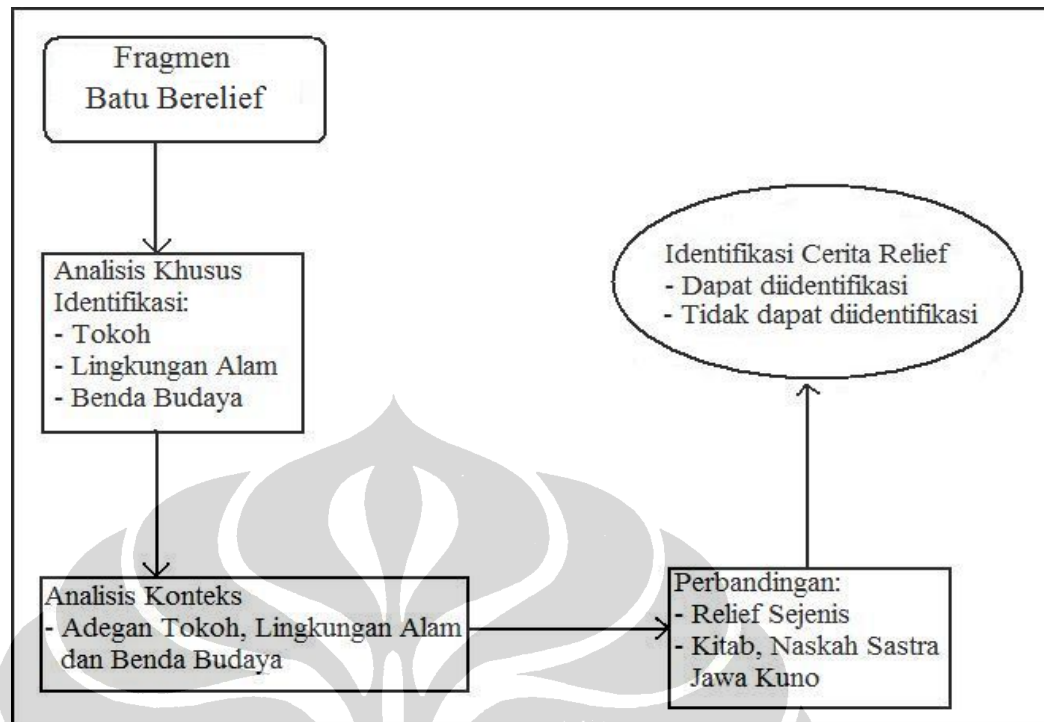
Fragmen
Batu Berelief

Analisis Khusus
Identifikasi:
- Tokoh
- Lingkungan Alam
- Benda Budaya

Analisis Konteks
- Adegan Tokoh, Lingkungan Alam dan Benda Budaya

Perbandingan:
- Relief Sejenis
- Kitab, Naskah Sastra Jawa Kuno

Identifikasi Cerita Relief
- Dapat diidentifikasi
- Tidak dapat diidentifikasi